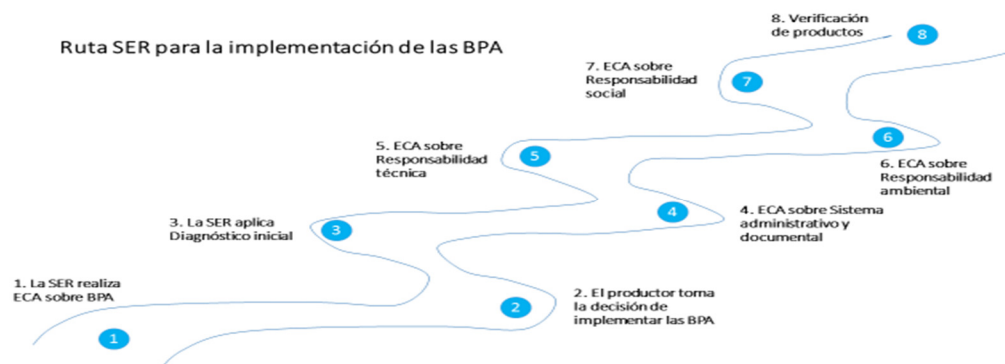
Ruta SER para la implementación de las BPA

1. La SER realiza ECA sobre BPA

1

2. El productor toma la decisión de implementar las BPA

2

3. La SER aplica Diagnóstico inicial

3

4. ECA sobre Sistema administrativo y documental

4

5. ECA sobre Responsabilidad técnica

5

6. ECA sobre Responsabilidad ambiental

6

7. ECA sobre Responsabilidad social

7

8. Verificación de productos

8